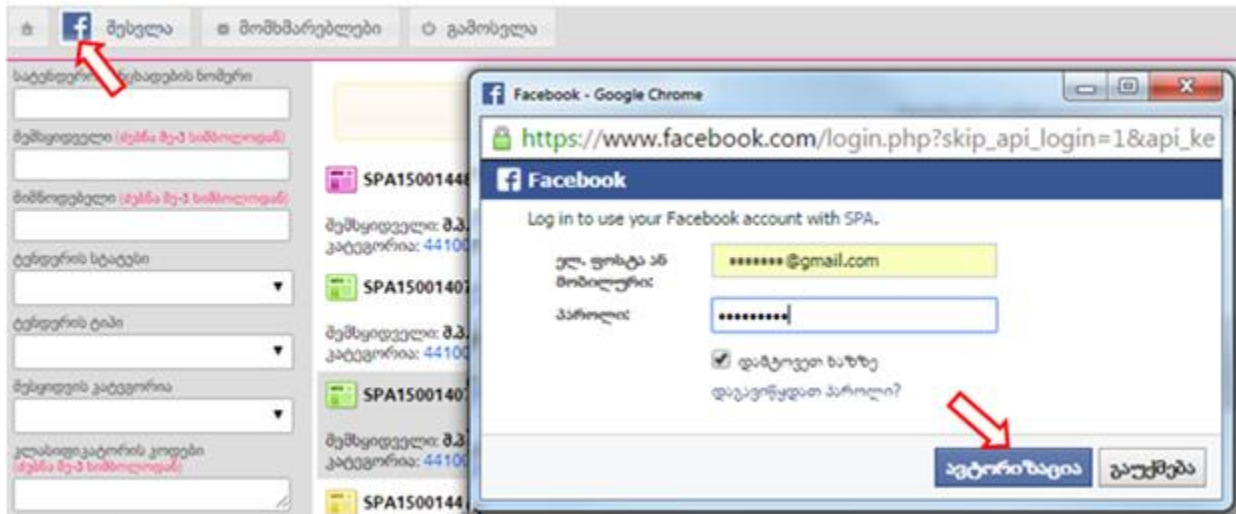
შესვლა მომხმარებლები გამოსვლა

სატენდერო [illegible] ნომერი

შემსყიდველი (ძებნა მე-3 სიმბოლოდან)

მიმწოდებელი (ძებნა მე-3 სიმბოლოდან)

ტენდერის სტატუსი

ტენდერის ტიპი

შესყიდვის კატეგორია

კლასიფიკატორის კოდები (ძებნა მე-3 სიმბოლოდან)

SPA1500144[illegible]
შემსყიდველი: შ.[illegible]
კატეგორია: 4410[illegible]

SPA1500140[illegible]
შემსყიდველი: შ.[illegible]
კატეგორია: 4410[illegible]

SPA1500140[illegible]
შემსყიდველი: შ.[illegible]
კატეგორია: 4410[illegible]

SPA1500144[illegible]

Facebook - Google Chrome

https://www.facebook.com/login.php?skip_api_login=1&api_ke

Facebook

Log in to use your Facebook account with SPA.

ელ. ფოსტა ან მობილური:
•••••••@gmail.com

პაროლი:
••••••••••

დამტოვეთ სისტემაში

დაგავიწყდათ პაროლი?

ავტორიზაცია
გაუქმება